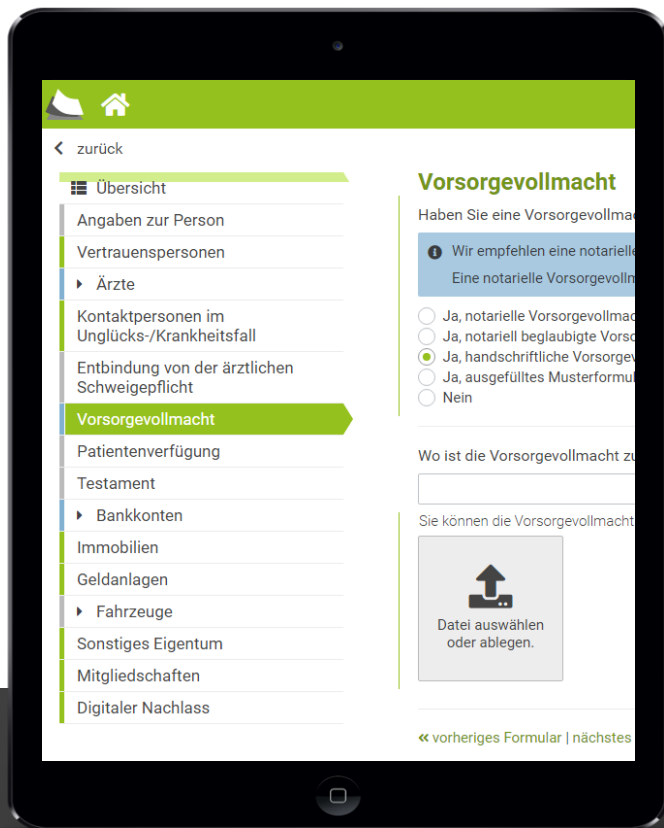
zurück

Übersicht
Angaben zur Person
Vertrauenspersonen
Ärzte
Kontaktpersonen im Unglücks-/Krankheitsfall
Entbindung von der ärztlichen Schweigepflicht
Vorsorgevollmacht
Patientenverfügung
Testament
Bankkonten
Immobilien
Geldanlagen
Fahrzeuge
Sonstiges Eigentum
Mitgliedschaften
Digitaler Nachlass

Vorsorgevollmacht

Haben Sie eine Vorsorgevollmac

Wir empfehlen eine notarielle
Eine notarielle Vorsorgevollm

Ja, notarielle Vorsorgevollmac
Ja, notariell beglaubigte Vorso
Ja, handschriftliche Vorsorgev
Ja, ausgefülltes Musterformul
Nein

Wo ist die Vorsorgevollmacht zu

Sie können die Vorsorgevollmacht

Datei auswählen oder ablegen.

« vorheriges Formular | nächstes